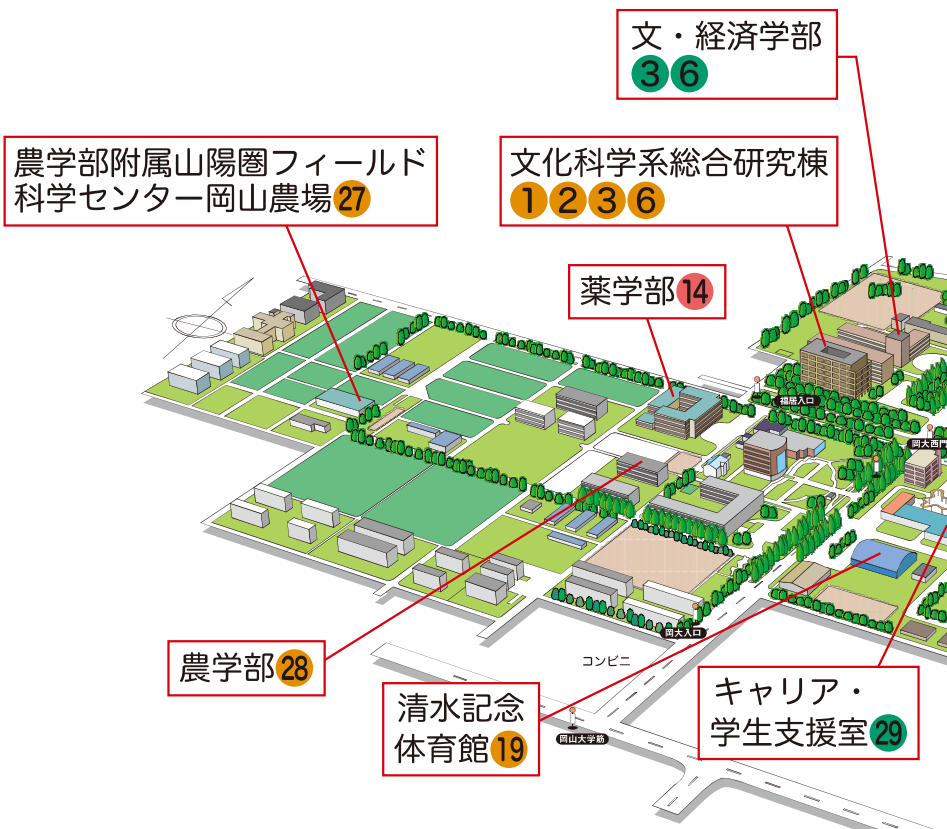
文・経済学部
3 6

農学部附属山陽圏フィールド科学センター岡山農場 27

文化科学系総合研究棟
1 2 3 6

薬学部 14

福居入口

岡大西門

岡大入口

コンビニ

岡山大学筋

農学部 28

清水記念体育館 19

キャリア・学生支援室 29